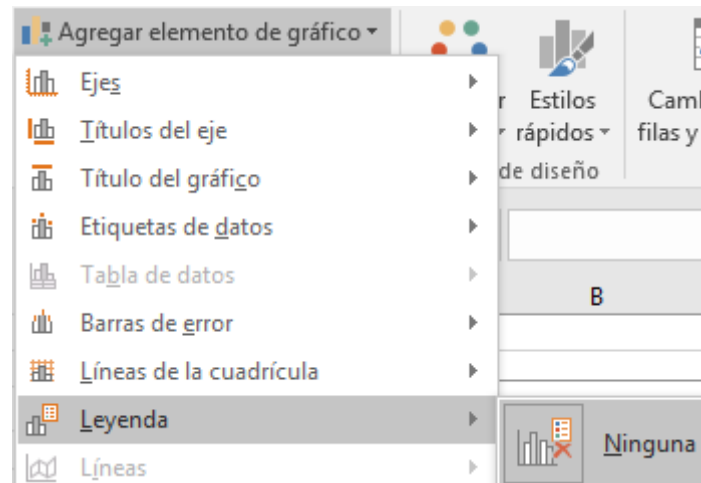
Agregar elemento de gráfico

Ejes
Títulos del eje
Título del gráfico
Etiquetas de datos
Tabla de datos
Barras de error
Líneas de la cuadrícula
Leyenda
Líneas

r
Estilos rápidos
Camb filas y
de diseño

B

Ninguna